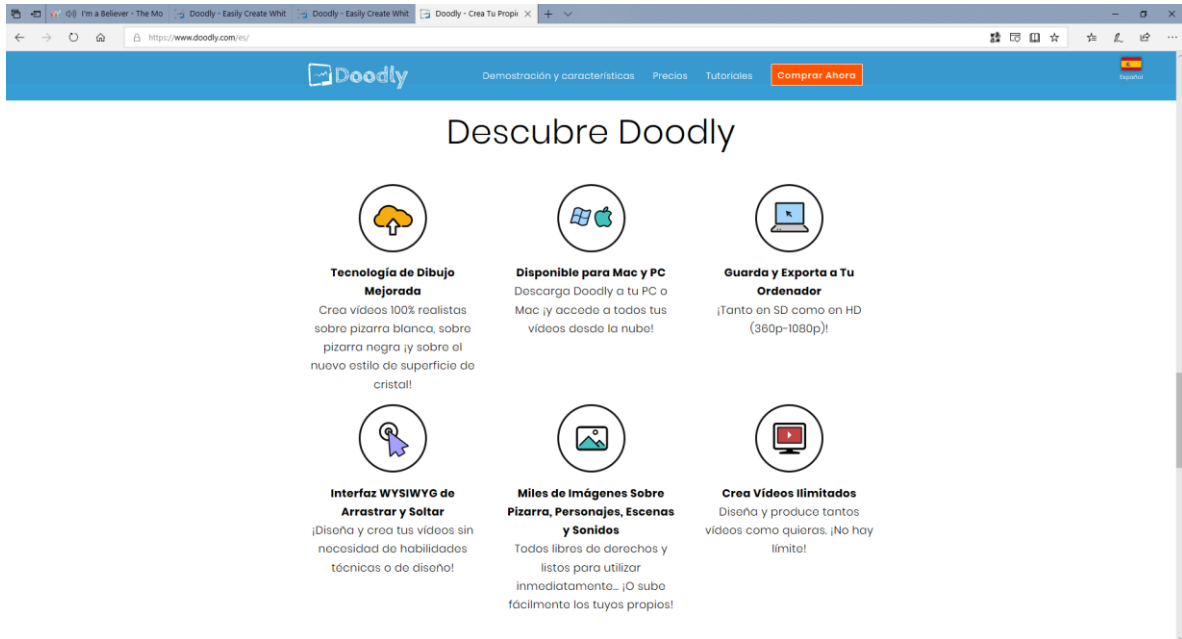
I'm a Believer - The Mo
Doodly - Easily Create Whit
Doodly - Easily Create Whit
Doodly - Crea Tu Propi

https://www.doodly.com/es/

Doodly
Demostración y características
Precios
Tutoriales
Comprar Ahora
Español

Descubre Doodly

Tecnología de Dibujo Mejorada
Crea vídeos 100% realistas sobre pizarra blanca, sobre pizarra negra ¡y sobre el nuevo estilo de superficie de cristal!

Disponible para Mac y PC
Descarga Doodly a tu PC o Mac ¡y accede a todos tus vídeos desde la nube!

Guarda y Exporta a Tu Ordenador
¡Tanto en SD como en HD (360p-1080p)!

Interfaz WYSIWYG de Arrastrar y Soltar
¡Diseña y crea tus vídeos sin necesidad de habilidades técnicas o de diseño!

Miles de Imágenes Sobre Pizarra, Personajes, Escenas y Sonidos
Todos libres de derechos y listos para utilizar inmediatamente... ¡O sube fácilmente los tuyos propios!

Crea Vídeos Ilimitados
Diseña y produce tantos vídeos como quieras. ¡No hay límite!